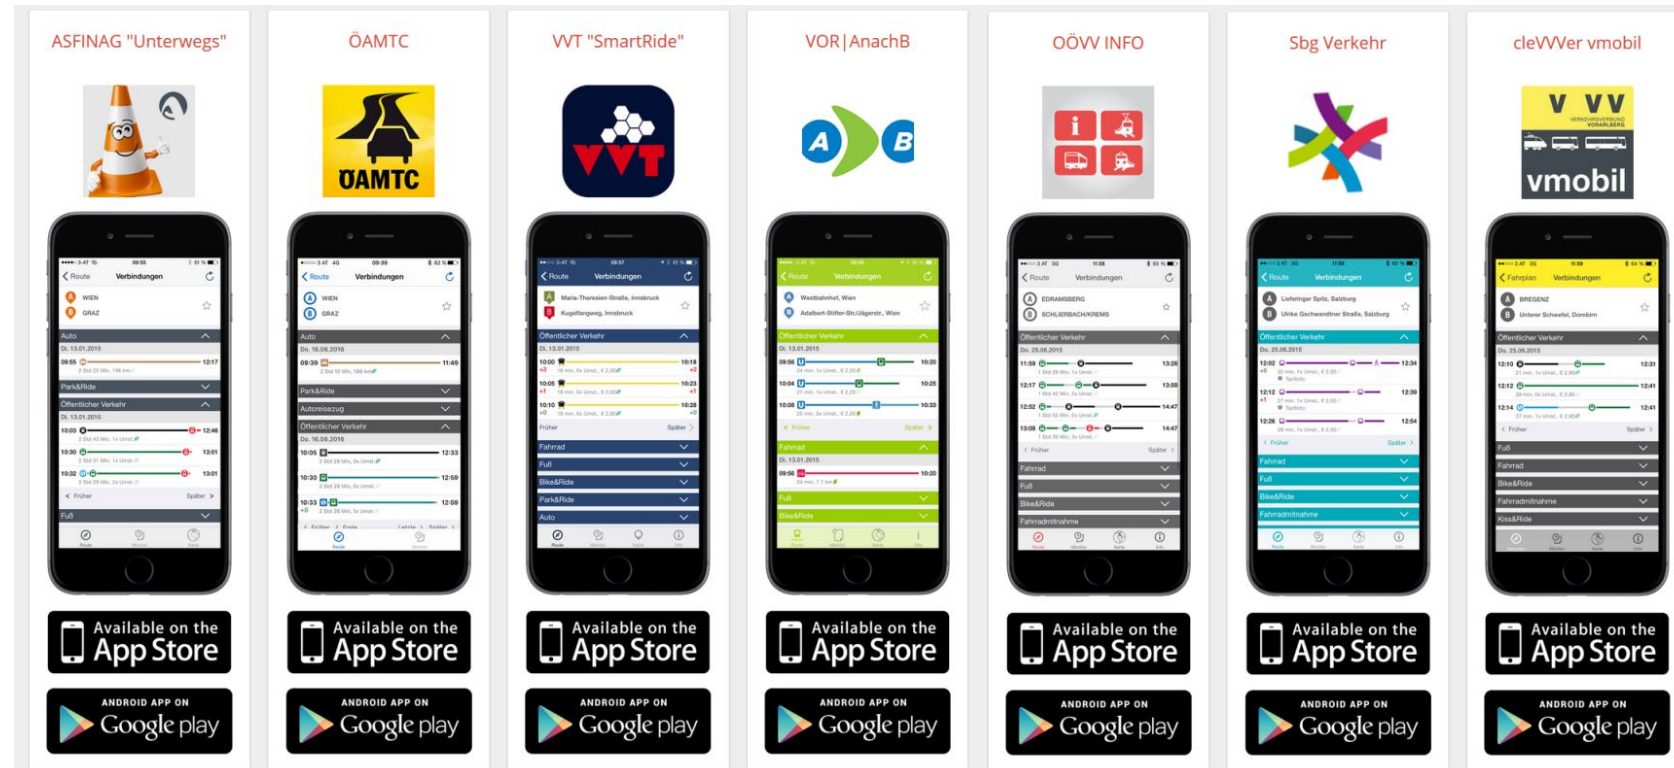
ASFINAG "Unterwegs"

Route Verbindungen
WIEN
GRAZ
Auto
Park&Ride
Öffentlicher Verkehr
Früher Später
Fuß

Available on the App Store

ANDROID APP ON Google play

ÖAMTC

ÖAMTC

Route Verbindungen
WIEN
GRAZ
Auto
Park&Ride
Autoreisezug
Öffentlicher Verkehr

Available on the App Store

ANDROID APP ON Google play

VVT "SmartRide"

VVT

Route Verbindungen
Maria-Theresien-Straße, Innsbruck
Kugelfangweg, Innsbruck
Öffentlicher Verkehr
Früher Später
Fahrrad
Fuß
Bike&Ride
Park&Ride
Auto

Available on the App Store

ANDROID APP ON Google play

VOR|AnachB

A B

Route Verbindungen
Westbahnhof, Wien
Öffentlicher Verkehr
Früher Später
Fahrrad
Fuß
Bike&Ride

Available on the App Store

ANDROID APP ON Google play

OÖVV INFO

Route Verbindungen
EDRAMSBERG
SCHLIERBACH/KREMS
Öffentlicher Verkehr
Früher Später
Fahrrad
Fuß
Bike&Ride
Fahrradmitnahme

Available on the App Store

ANDROID APP ON Google play

Sbg Verkehr

Route Verbindungen
Öffentlicher Verkehr
Früher Später
Fahrrad
Fuß
Bike&Ride
Fahrradmitnahme

Available on the App Store

ANDROID APP ON Google play

cleVVVer vmobil

V VV
vmobil

Fahrplan Verbindungen
BREGENZ
Öffentlicher Verkehr
Früher Später
Fuß
Fahrrad
Bike&Ride
Fahrradmitnahme
Kiss&Ride

Available on the App Store

ANDROID APP ON Google play